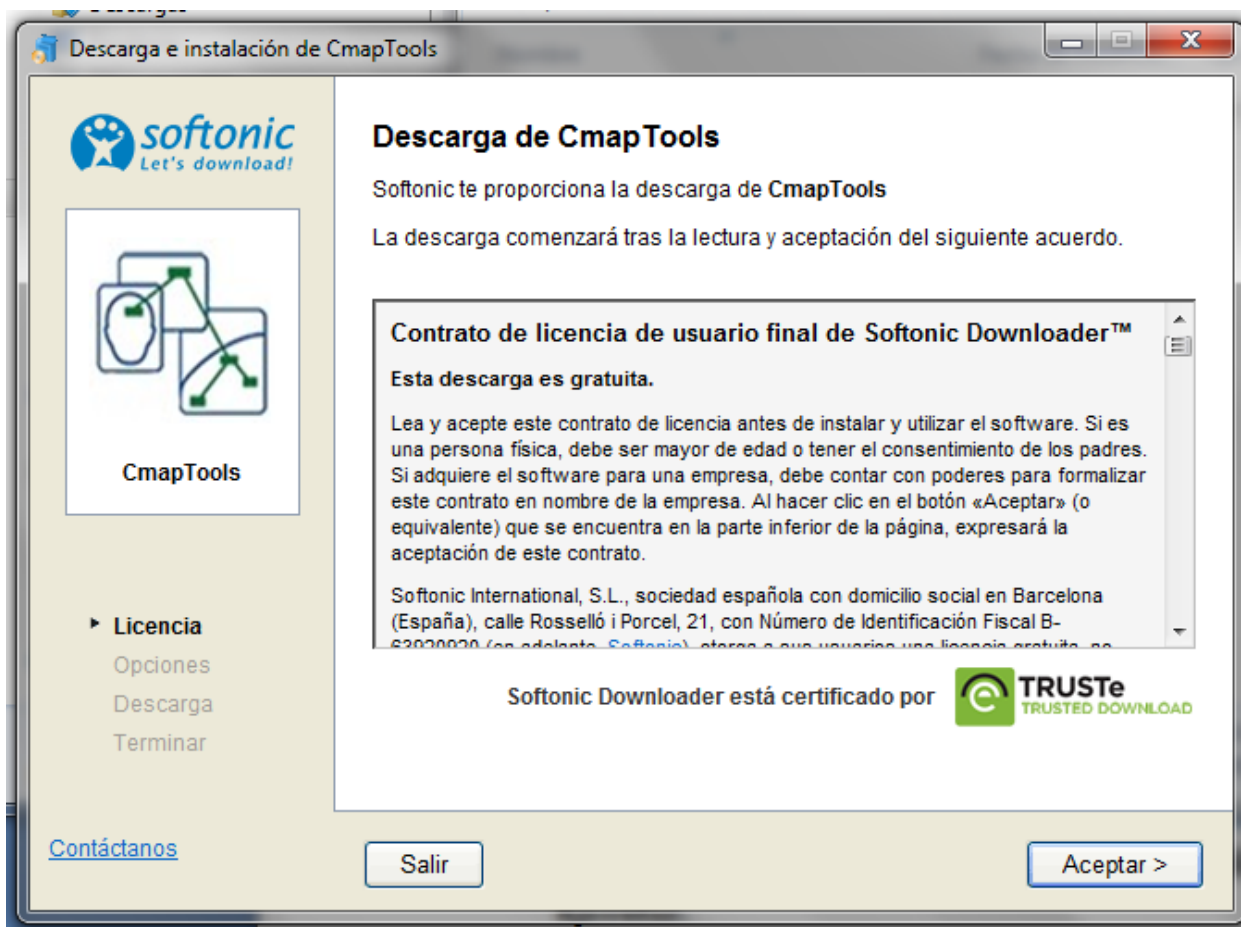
Descarga e instalación de CmapTools

softonic
Let's download!

CmapTools

▸ Licencia
Opciones
Descarga
Terminar

Contáctanos

Descarga de CmapTools

Softonic te proporciona la descarga de **CmapTools**

La descarga comenzará tras la lectura y aceptación del siguiente acuerdo.

Contrato de licencia de usuario final de Softonic Downloader™

Esta descarga es gratuita.

Lea y acepte este contrato de licencia antes de instalar y utilizar el software. Si es una persona física, debe ser mayor de edad o tener el consentimiento de los padres. Si adquiere el software para una empresa, debe contar con poderes para formalizar este contrato en nombre de la empresa. Al hacer clic en el botón «Aceptar» (o equivalente) que se encuentra en la parte inferior de la página, expresará la aceptación de este contrato.

Softonic International, S.L., sociedad española con domicilio social en Barcelona (España), calle Rosselló i Porcel, 21, con Número de Identificación Fiscal B-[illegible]

Softonic Downloader está certificado por TRUSTe TRUSTED DOWNLOAD

Salir

Aceptar >